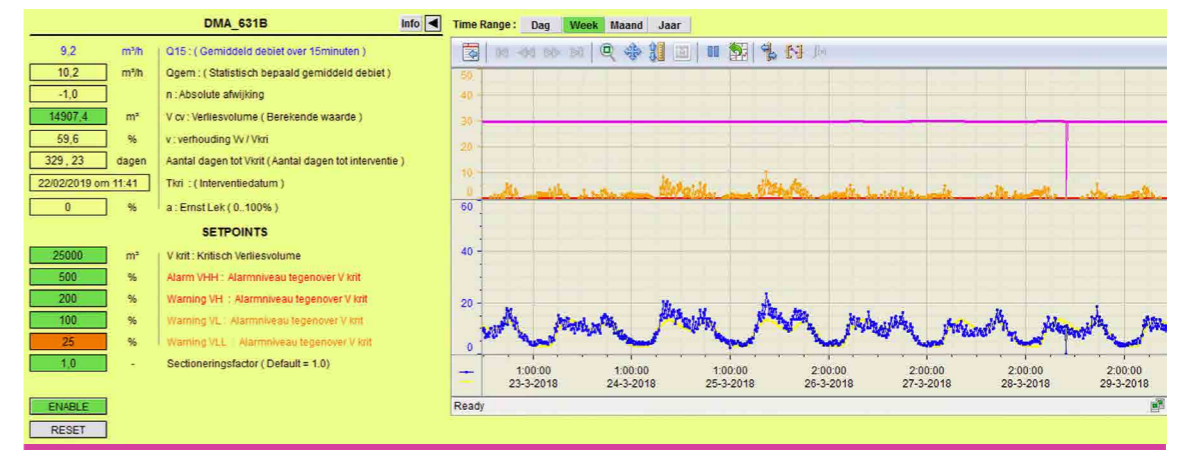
DMA_631B

Info

9,2 m³/h Q15 : ( Gemiddeld debiet over 15minuten )

10,2 m³/h Qgem : ( Statistisch bepaald gemiddeld debiet )

-1,0 n : Absolute afwijking

14907,4 m³ V cv : Verliesvolume ( Berekende waarde )

59,6 % v : verhouding Vv / Vkri

329 , 23 dagen Aantal dagen tot Vkrit ( Aantal dagen tot interventie )

22/02/2019 om 11:41 Tkri : ( Interventiedatum )

0 % a : Ernst Lek ( 0..100% )

SETPOINTS

25000 m³ V krit : Kritisch Verliesvolume

500 % Alarm VHH : Alarmniveau tegenover V krit

200 % Warning VH : Alarmniveau tegenover V krit

100 % Warning VL : Alarmniveau tegenover V krit

25 % Warning VLL : Alarmniveau tegenover V krit

1,0 - Sectioneringsfactor ( Default = 1.0)

ENABLE

RESET

Time Range : Dag Week Maand Jaar

50
40
30
20
10
0
60
40
20
0

1:00:00 23-3-2018
1:00:00 24-3-2018
1:00:00 25-3-2018
2:00:00 26-3-2018
2:00:00 27-3-2018
2:00:00 28-3-2018
2:00:00 29-3-2018

Ready